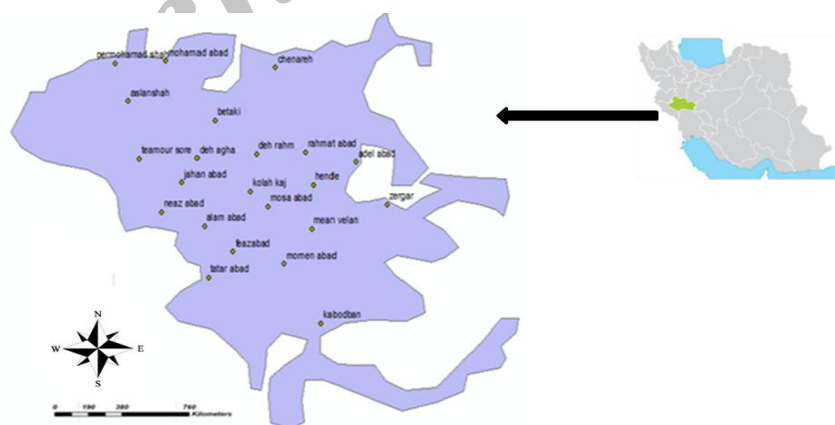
permohamad shah
mohamad abad
chenareh
aslanshah
betaki
teamour sore
deh agha
deh rahm
rahmat abad
adel abad
jahan abad
hendie
kolah kaj
mosa abad
zergar
neaz abad
alam abad
mean velan
feazabad
momen abad
tatar abad
kabodban
N
W
E
S
0 190 380 760 Kilometers